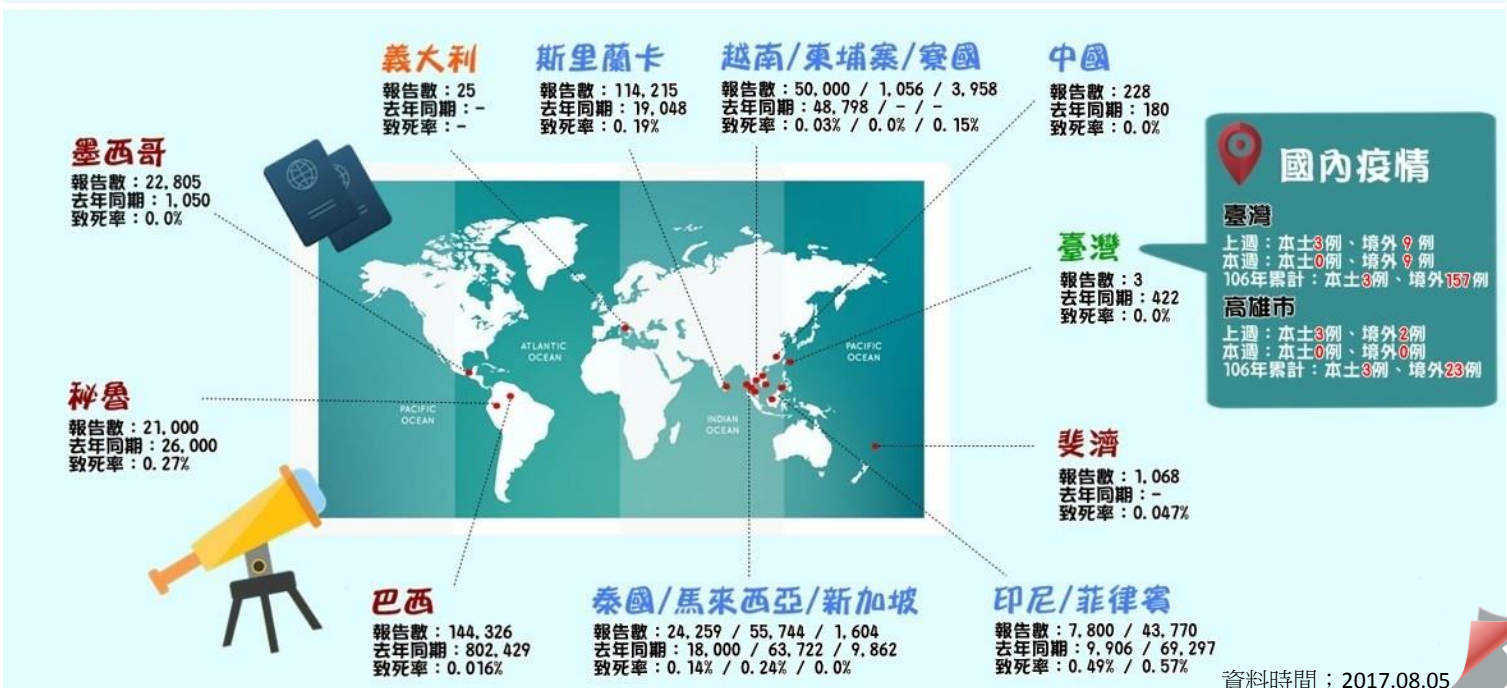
義大利
報告數：25
去年同期：-
致死率：-

斯里蘭卡
報告數：114,215
去年同期：19,048
致死率：0.19%

越南/柬埔寨/寮國
報告數：50,000 / 1,056 / 3,958
去年同期：48,798 / - / -
致死率：0.03% / 0.0% / 0.15%

中國
報告數：228
去年同期：180
致死率：0.0%

墨西哥
報告數：22,805
去年同期：1,050
致死率：0.0%

國內疫情
臺灣
上週：本土3例、境外9例
本週：本土0例、境外9例
106年累計：本土3例、境外157例
高雄市
上週：本土3例、境外2例
本週：本土0例、境外0例
106年累計：本土3例、境外23例

臺灣
報告數：3
去年同期：422
致死率：0.0%

ATLANTIC OCEAN
PACIFIC OCEAN
PACIFIC OCEAN
INDIAN OCEAN

秘魯
報告數：21,000
去年同期：26,000
致死率：0.27%

斐濟
報告數：1,068
去年同期：-
致死率：0.047%

巴西
報告數：144,326
去年同期：802,429
致死率：0.016%

泰國/馬來西亞/新加坡
報告數：24,259 / 55,744 / 1,604
去年同期：18,000 / 63,722 / 9,862
致死率：0.14% / 0.24% / 0.0%

印尼/菲律賓
報告數：7,800 / 43,770
去年同期：9,906 / 69,297
致死率：0.49% / 0.57%

資料時間：2017.08.05